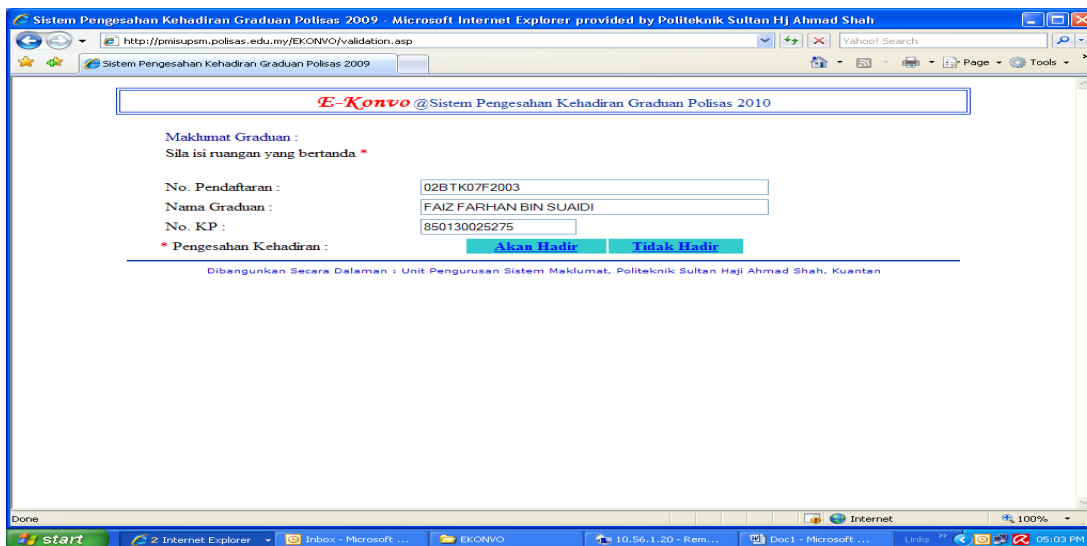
Sistem Pengesahan Kehadiran Graduan Polisas 2009 - Microsoft Internet Explorer provided by Politeknik Sultan Hj Ahmad Shah

http://pmisupsm.polisas.edu.my/EKONVO/validation.asp

Yahoo! Search

Sistem Pengesahan Kehadiran Graduan Polisas 2009

Page Tools

E-Konvo @Sistem Pengesahan Kehadiran Graduan Polisas 2010

Maklumat Graduan :
Sila isi ruangan yang bertanda *

| No. Pendaftaran : | 02BTK07F2003 |
|---|---|
| Nama Graduan : | FAIZ FARHAN BIN SUAIDI |
| No. KP : | 850130025275 |
| * Pengesahan Kehadiran : | Akan Hadir Tidak Hadir |

Dibangunkan Secara Dalaman : Unit Pengurusan Sistem Maklumat, Politeknik Sultan Haji Ahmad Shah, Kuantan

Done

Internet

100%

start

2 Internet Explorer

Inbox - Microsoft ...

EKONVO

10.56.1.20 - Rem...

Doc1 - Microsoft ...

Links

05:03 PM